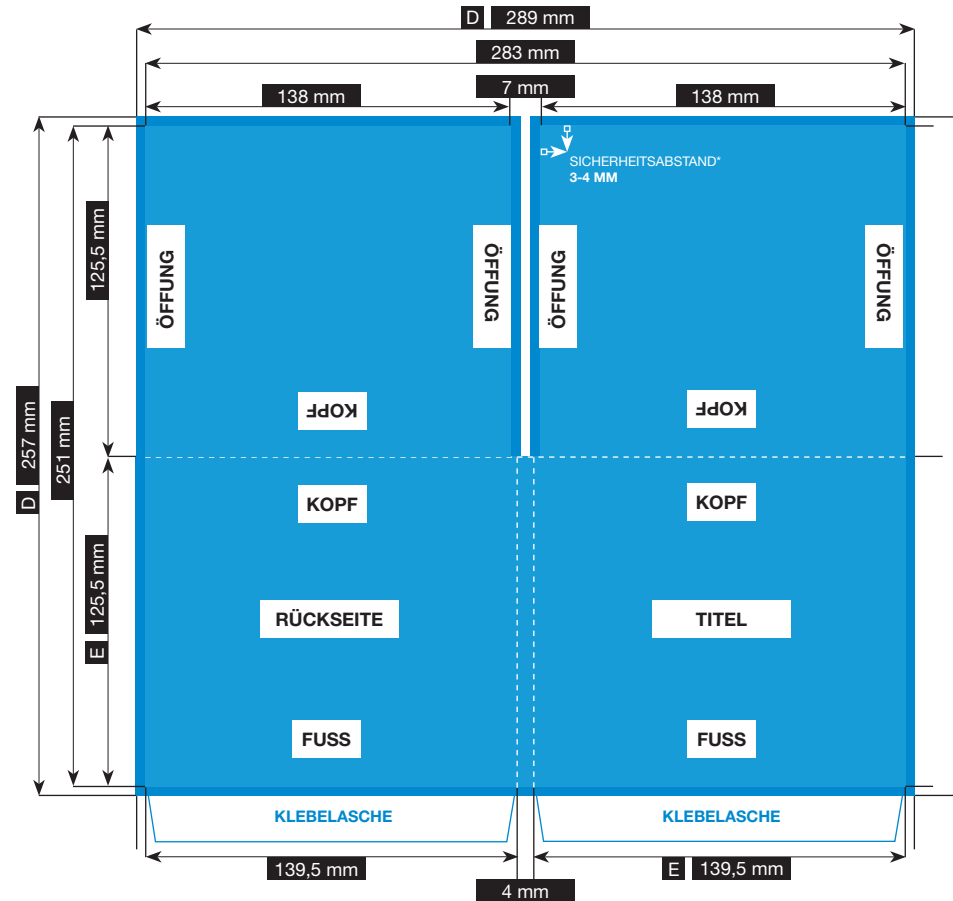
D 289 mm
283 mm
138 mm
7 mm
138 mm
SICHERHEITSABSTAND*
3-4 MM
D 257 mm
251 mm
125,5 mm
ÖFFUNG
ÖFFUNG
ÖFFUNG
ÖFFUNG
KOPF
KOPF
KOPF
KOPF
E 125,5 mm
RÜCKSEITE
TITEL
FUSS
FUSS
KLEBELASCHE
KLEBELASCHE
139,5 mm
E 139,5 mm
4 mm